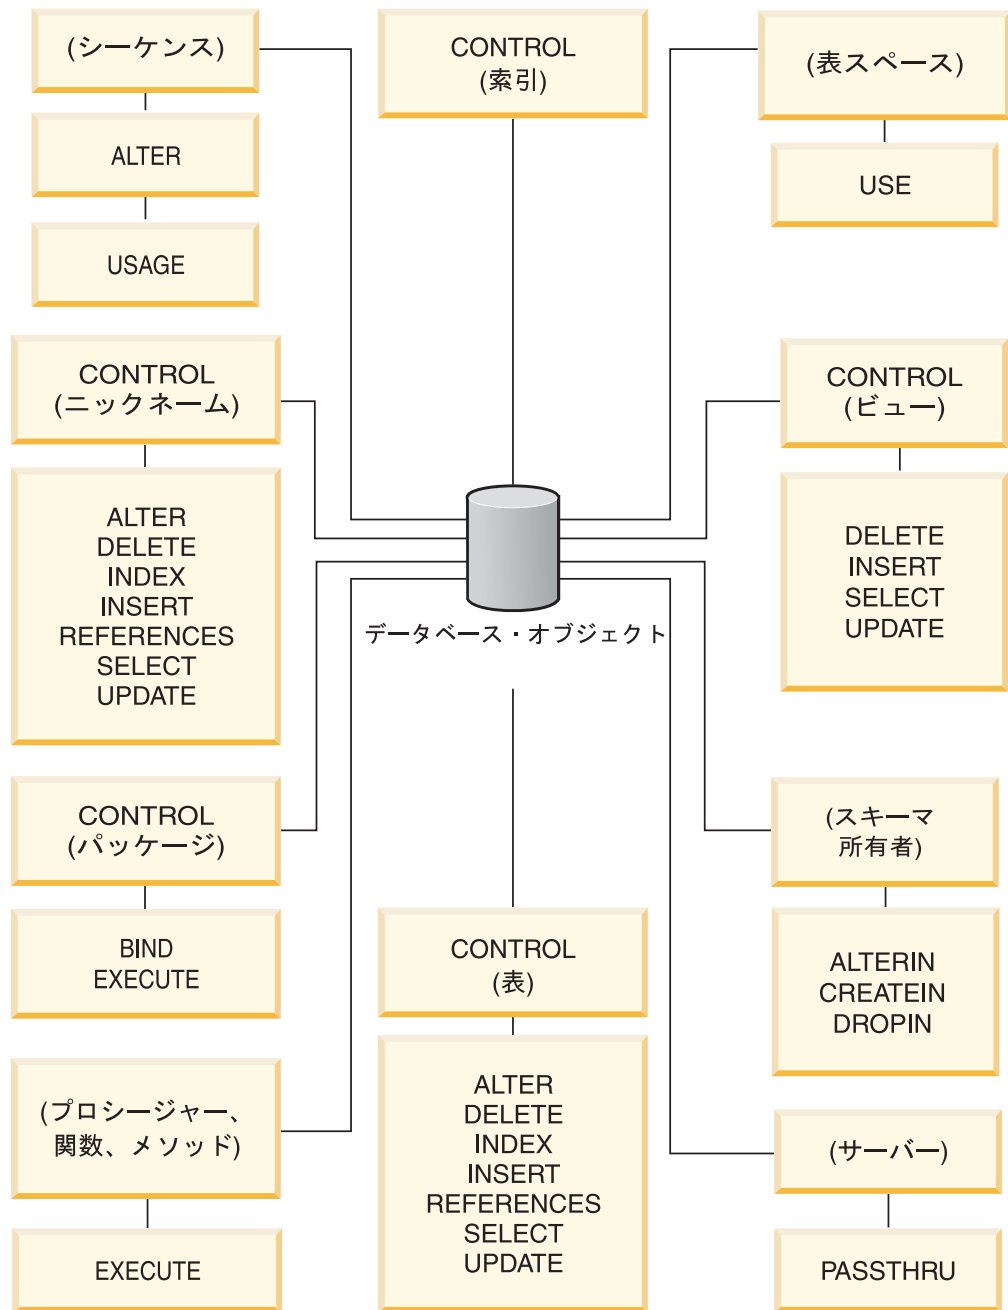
(シーケンス)

ALTER

USAGE

CONTROL
(索引)

(表スペース)

USE

CONTROL
(ニックネーム)

ALTER
DELETE
INDEX
INSERT
REFERENCES
SELECT
UPDATE

CONTROL
(ビュー)

DELETE
INSERT
SELECT
UPDATE

データベース・オブジェクト

CONTROL
(パッケージ)

BIND
EXECUTE

(スキーマ
所有者)

ALTERIN
CREATEIN
DROPIN

CONTROL
(表)

ALTER
DELETE
INDEX
INSERT
REFERENCES
SELECT
UPDATE

(プロシージャー、
関数、メソッド)

EXECUTE

(サーバー)

PASSTHRU